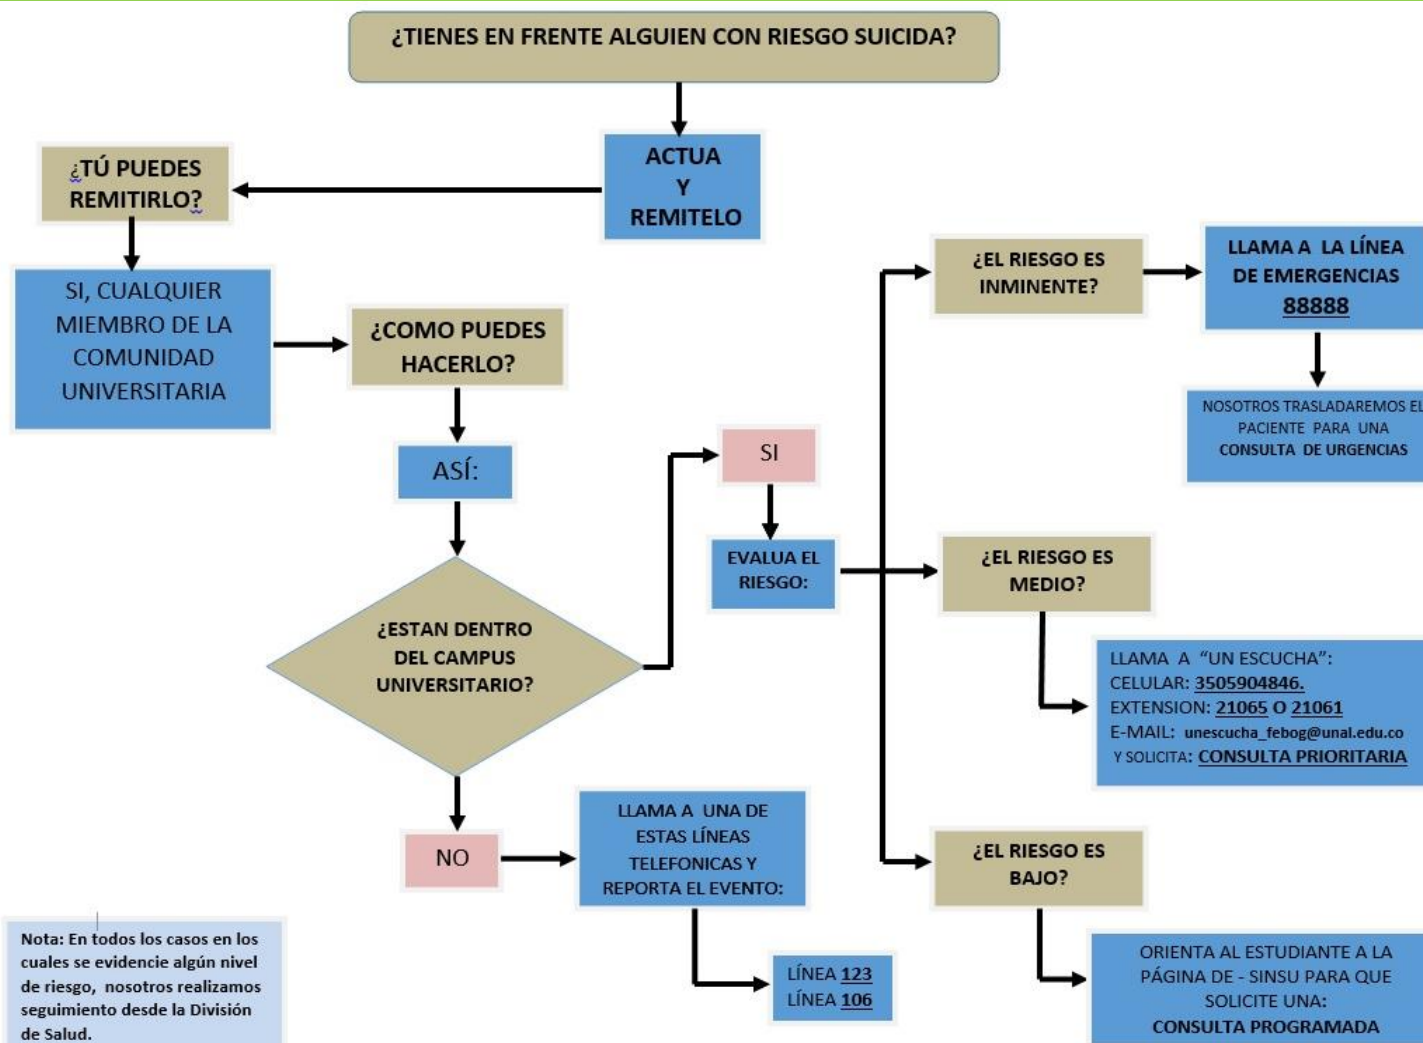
¿TIENES EN FRENTE ALGUIEN CON RIESGO SUICIDA?

ACTUA Y REMITELO

¿TÚ PUEDES REMITIRLO?

SI, CUALQUIER MIEMBRO DE LA COMUNIDAD UNIVERSITARIA

¿COMO PUEDES HACERLO?

ASÍ:

¿ESTAN DENTRO DEL CAMPUS UNIVERSITARIO?

SI

EVALUA EL RIESGO:

¿EL RIESGO ES INMINENTE?

LLAMA A LA LÍNEA DE EMERGENCIAS 88888

NOSOTROS TRASLADAREMOS EL PACIENTE PARA UNA CONSULTA DE URGENCIAS

¿EL RIESGO ES MEDIO?

LLAMA A "UN ESCUCHA":
CELULAR: 3505904846.
EXTENSION: 21065 O 21061
E-MAIL: unescucha_febog@unal.edu.co
Y SOLICITA: CONSULTA PRIORITARIA

¿EL RIESGO ES BAJO?

ORIENTA AL ESTUDIANTE A LA PÁGINA DE - SINSU PARA QUE SOLICITE UNA: CONSULTA PROGRAMADA

NO

LLAMA A UNA DE ESTAS LÍNEAS TELEFONICAS Y REPORTA EL EVENTO:

LÍNEA 123
LÍNEA 106

Nota: En todos los casos en los cuales se evidencie algún nivel de riesgo, nosotros realizamos seguimiento desde la División de Salud.